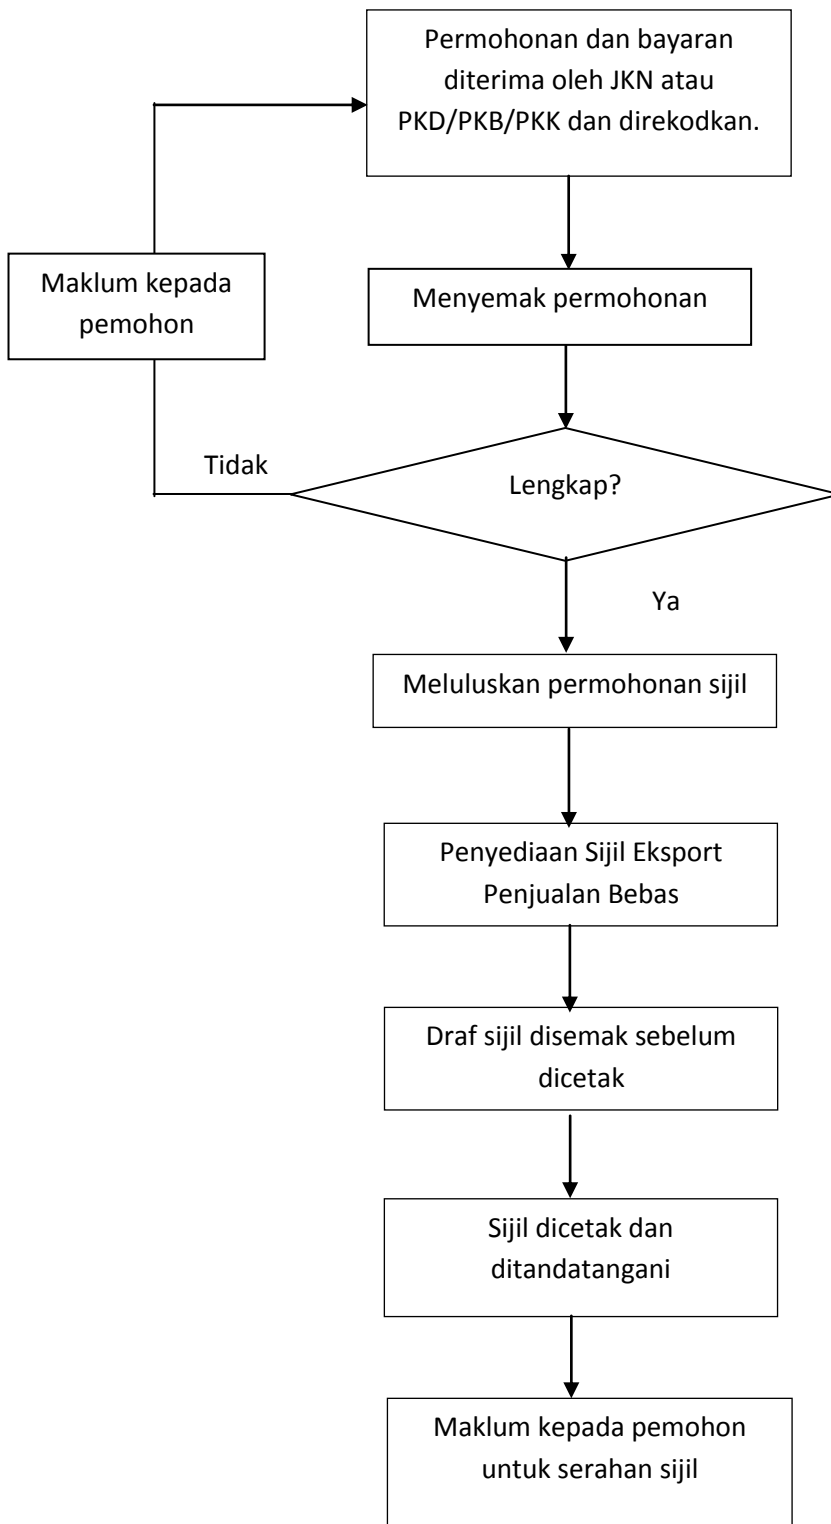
Permohonan dan bayaran diterima oleh JKN atau PKD/PKB/PKK dan direkodkan.

Maklum kepada pemohon

Menyemak permohonan

Tidak

Lengkap?

Ya

Meluluskan permohonan sijil

Penyediaan Sijil Eksport Penjualan Bebas

Draf sijil disemak sebelum dicetak

Sijil dicetak dan ditandatangani

Maklum kepada pemohon untuk serahan sijil